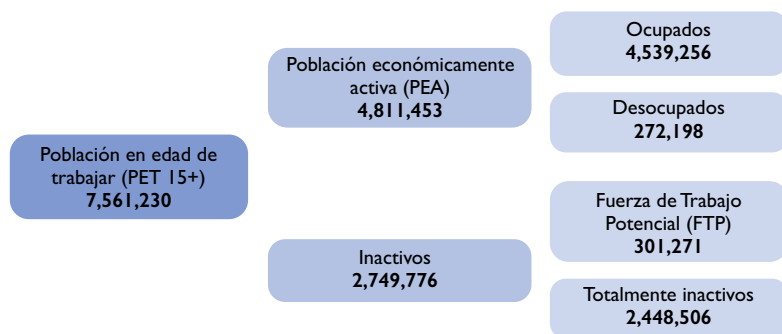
Población en edad de trabajar (PET 15+)
7,561,230

Población económicamente activa (PEA)
4,811,453

Inactivos
2,749,776

Ocupados
4,539,256

Desocupados
272,198

Fuerza de Trabajo Potencial (FTP)
301,271

Totalmente inactivos
2,448,506